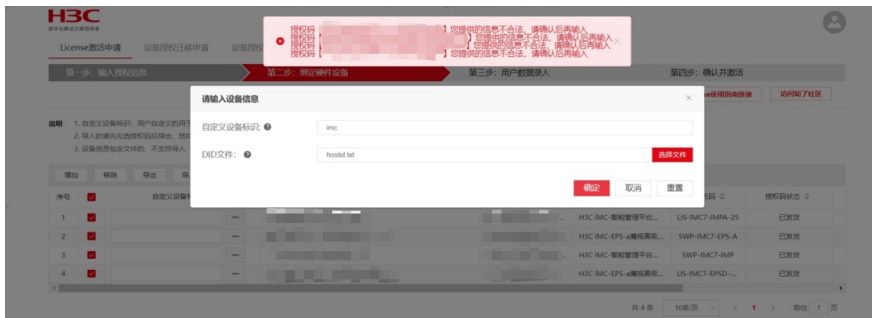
H3C

License激活申请 设备授权注册申请 设备授权

授权码【 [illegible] 】您提供的信息不合法，请确认后再输入
授权码【 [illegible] 】您提供的信息不合法，请确认后再输入
授权码【 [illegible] 】您提供的信息不合法，请确认后再输入
授权码【 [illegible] 】您提供的信息不合法，请确认后再输入
授权码【 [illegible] 】您提供的信息不合法，请确认后再输入

第一步：输入授权信息 第二步：绑定硬件设备 第三步：用户数据录入 第四步：确认并激活

e使用指南链接 访问H3C社区

说明 1. 自定义设备标识：用户自定义的用于 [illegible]
2. 导入时请先勾选授权码导出，然 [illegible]
3. 设备信息包含文件的，不支持导入 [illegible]

增加 移除 导出 导

| 序号 | | 自定义设备标 | | | | | 授权码状态 |
|---|---|---|---|---|---|---|---|
| 1 | | | ... | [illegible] | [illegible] | H3C iMC-智能管理平台... LIS-IMC7-IMPA-25 | 已发货 |
| 2 | | | ... | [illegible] | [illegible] | H3C iMC-EPS-a播视离歌... SWP-IMC7-EPS-A | 已发货 |
| 3 | | | ... | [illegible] | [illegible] | H3C iMC-智能管理平台... SWP-IMC7-IMP | 已发货 |
| 4 | | | ... | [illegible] | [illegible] | H3C iMC-EPS-a播视离歌... LIS-IMC7-EPSD-... | 已发货 |

共 4 条 10条/页 < 1 > 前往 1 页

请输入设备信息

自定义设备标识 imc

DID文件： hostid.txt 选择文件

确定 取消 重置